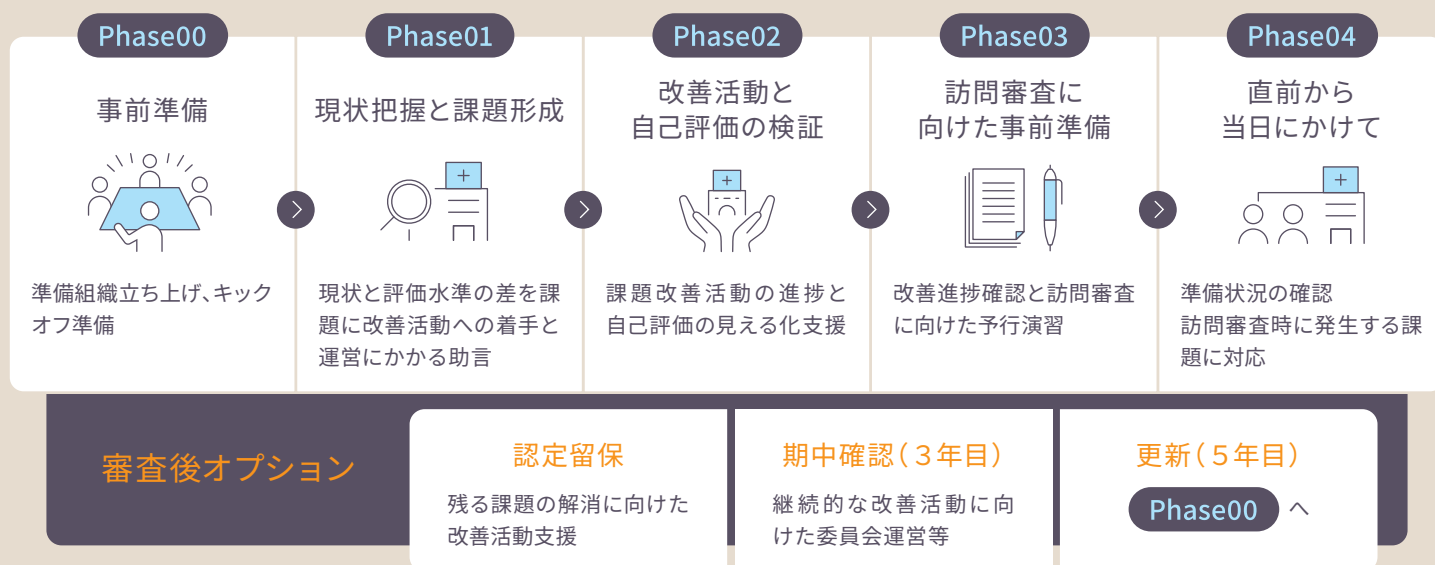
Phase00

事前準備

準備組織立ち上げ、キックオフ準備

Phase01

現状把握と課題形成

現状と評価水準の差を課題に改善活動への着手と運営にかかる助言

Phase02

改善活動と自己評価の検証

課題改善活動の進捗と自己評価の見える化支援

Phase03

訪問審査に向けた事前準備

改善進捗確認と訪問審査に向けた予行演習

Phase04

直前から当日にかけて

準備状況の確認
訪問審査時に発生する課題に対応

審査後オプション

認定留保

残る課題の解消に向けた改善活動支援

期中確認（３年目）

継続的な改善活動に向けた委員会運営等

更新（５年目）

Phase00 へ